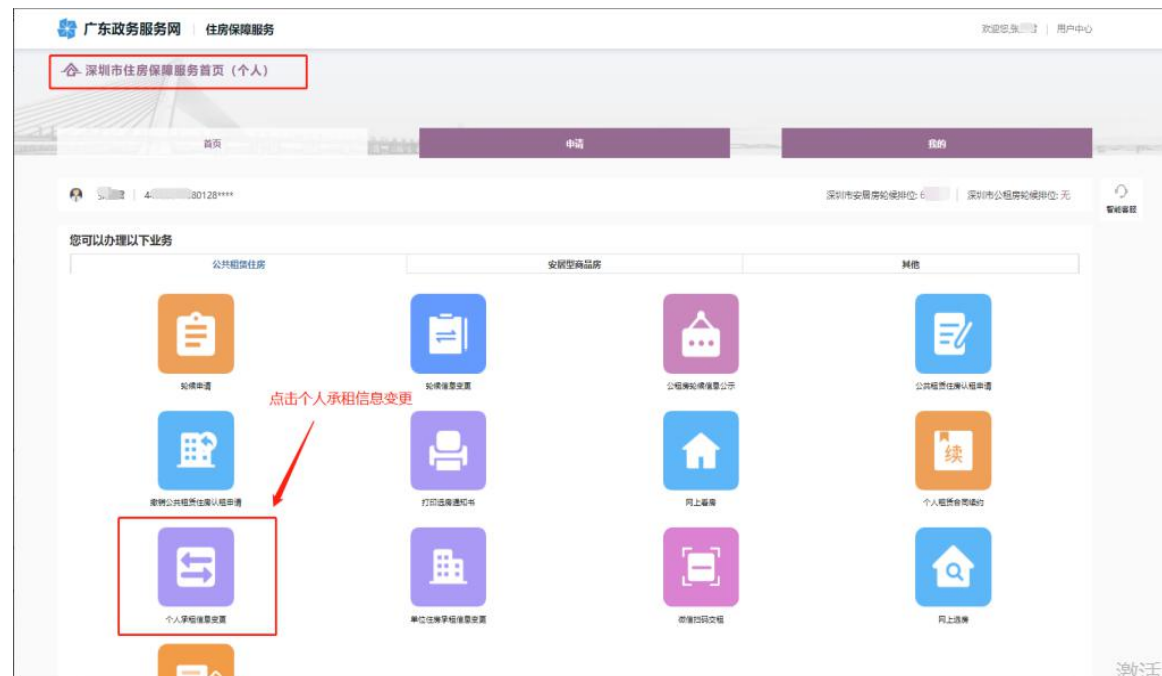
广东政务服务网 | 住房保障服务

欢迎您,张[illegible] | 用户中心

深圳市住房保障服务首页（个人）

首页

申请

我的

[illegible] | 4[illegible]80128****

深圳市安居房轮候排位: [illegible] | 深圳市公租房轮候排位: 无

智能客服

您可以办理以下业务

公共租赁住房

安居型商品房

其他

轮候申请

轮候信息变更

公租房轮候信息公示

公共租赁住房认租申请

点击个人承租信息变更

撤销公共租赁住房认租申请

打印选房通知书

网上看房

个人租赁合同续约

个人承租信息变更

单位住房承租信息变更

微信扫码交租

网上选房

激活